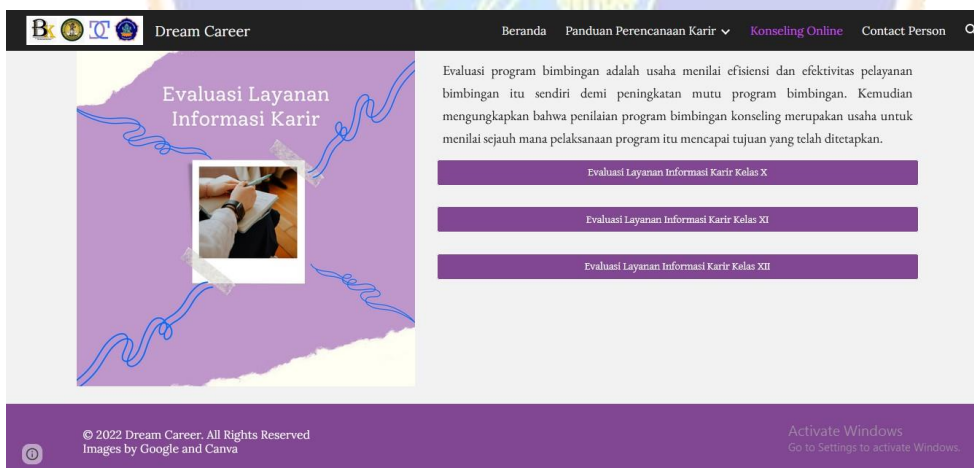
Dream Career

Beranda Panduan Perencanaan Karir Konseling Online Contact Person

Evaluasi Layanan Informasi Karir

Evaluasi program bimbingan adalah usaha menilai efisiensi dan efektivitas pelayanan bimbingan itu sendiri demi peningkatan mutu program bimbingan. Kemudian mengungkapkan bahwa penilaian program bimbingan konseling merupakan usaha untuk menilai sejauh mana pelaksanaan program itu mencapai tujuan yang telah ditetapkan.

Evaluasi Layanan Informasi Karir Kelas X

Evaluasi Layanan Informasi Karir Kelas XI

Evaluasi Layanan Informasi Karir Kelas XII

© 2022 Dream Career. All Rights Reserved
Images by Google and Canva

Activate Windows
Go to Settings to activate Windows.